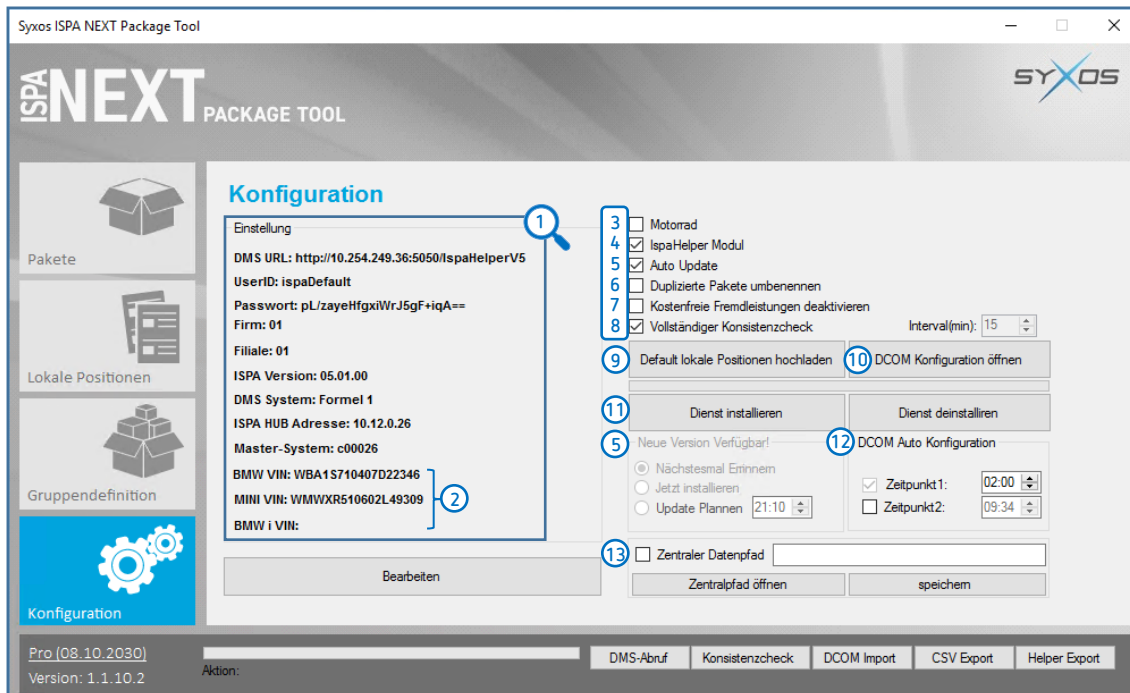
Syxos ISPA NEXT Package Tool

ISPA NEXT PACKAGE TOOL

SYXOS

Pakete

Lokale Positionen

Gruppendefinition

Konfiguration

Konfiguration

Einstellung

1

DMS URL: http://10.254.249.36:5050/IspaHelperV5

UserID: ispaDefault

Passwort: pL/zayeHfgxiWrJ5gF+iqA==

Firm: 01

Filiale: 01

ISPA Version: 05.01.00

DMS System: Formel 1

ISPA HUB Adresse: 10.12.0.26

Master-System: c00026

BMW VIN: WBA1S710407D22346

MINI VIN: WMWXR510602L49309

BMW i VIN:

2

Bearbeiten

3 Motorrad

4 IspaHelper Modul

5 Auto Update

6 Duplizierte Pakete umbenennen

7 Kostenfreie Fremdleistungen deaktivieren

8 Vollständiger Konsistenzcheck

Interval(min): 15

9 Default lokale Positionen hochladen

10 DCOM Konfiguration öffnen

11 Dienst installieren

Dienst deinstallieren

5 Neue Version Verfügbar!

Nächstesmal Erinnern

Jetzt installieren

Update Plannen 21:10

12 DCOM Auto Konfiguration

Zeitpunkt1: 02:00

Zeitpunkt2: 09:34

13 Zentraler Datenpfad

Zentralpfad öffnen

speichern

Pro (08.10.2030)

Version: 1.1.10.2

Aktion:

DMS-Abruf

Konsistenzcheck

DCOM Import

CSV Export

Helper Export